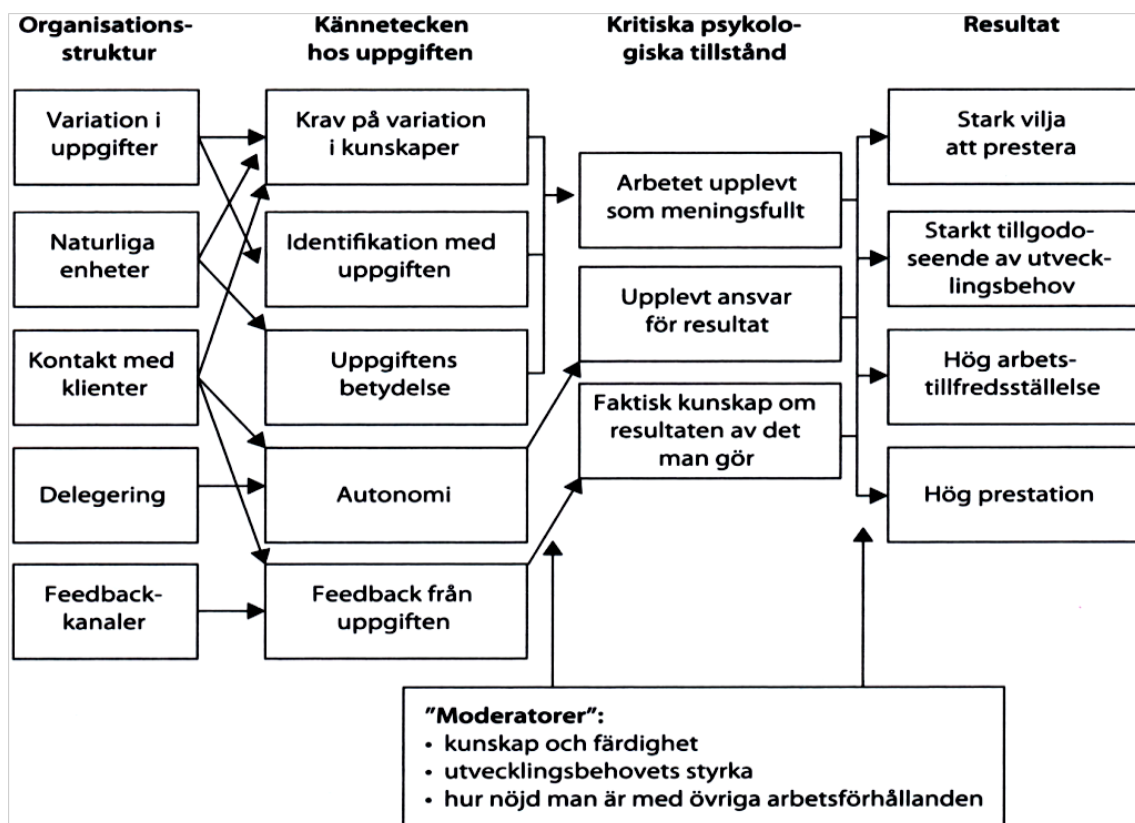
Organisationsstruktur

Kännetecken hos uppgiften

Kritiska psykologiska tillstånd

Resultat

Variation i uppgifter

Naturliga enheter

Kontakt med klienter

Delegering

Feedbackkanaler

Krav på variation i kunskaper

Identifikation med uppgiften

Uppgiftens betydelse

Autonomi

Feedback från uppgiften

Arbetet upplevt som meningsfullt

Upplevt ansvar för resultat

Faktisk kunskap om resultaten av det man gör

Stark vilja att prestera

Starkt tillgodoseende av utvecklingsbehov

Hög arbetstillfredsställelse

Hög prestation

"Moderatorer":
• kunskap och färdighet
• utvecklingsbehovets styrka
• hur nöjd man är med övriga arbetsförhållanden